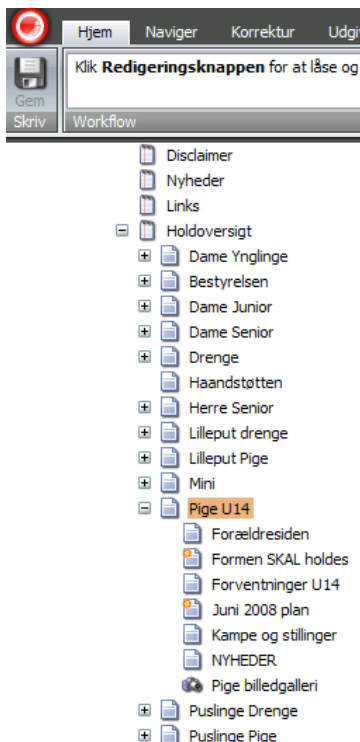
Hjem
Naviger
Korrektur
Udgi
Gem
Skriv
Klik **Redigeringsknappen** for at låse og
Workflow

Disclaimer
Nyheder
Links
Holdoversigt
Dame Ynglinge
Bestyrelsen
Dame Junior
Dame Senior
Drenge
Haandstøtten
Herre Senior
Lilleput drenge
Lilleput Pige
Mini
Pige U14
Forældresiden
Formen SKAL holdes
Forventninger U14
Juni 2008 plan
Kampe og stillinger
NYHEDER
Pige billedgalleri
Puslinge Drenge
Puslinge Pige